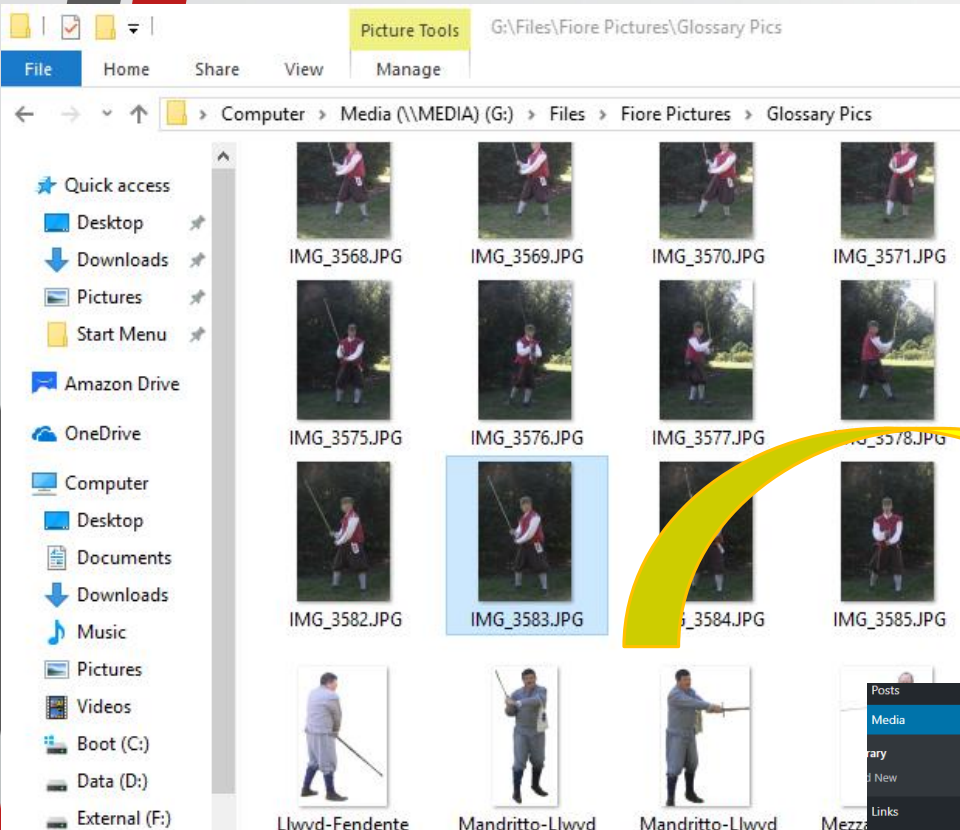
Picture Tools G:\Files\Fiore Pictures\Glossary Pics

File Home Share View Manage

Computer › Media (\\MEDIA) (G:) › Files › Fiore Pictures › Glossary Pics

Quick access
Desktop
Downloads
Pictures
Start Menu
Amazon Drive
OneDrive
Computer
Desktop
Documents
Downloads
Music
Pictures
Videos
Boot (C:)
Data (D:)
External (F:)

IMG_3568.JPG
IMG_3569.JPG
IMG_3570.JPG
IMG_3571.JPG
IMG_3575.JPG
IMG_3576.JPG
IMG_3577.JPG
3578.JPG
IMG_3582.JPG
IMG_3583.JPG
3584.JPG
IMG_3585.JPG
Llwyd-Fendente
Mandritto-Llwyd
Mandritto-Llwyd
Mezza

Posts
Media
rary
d New
Links